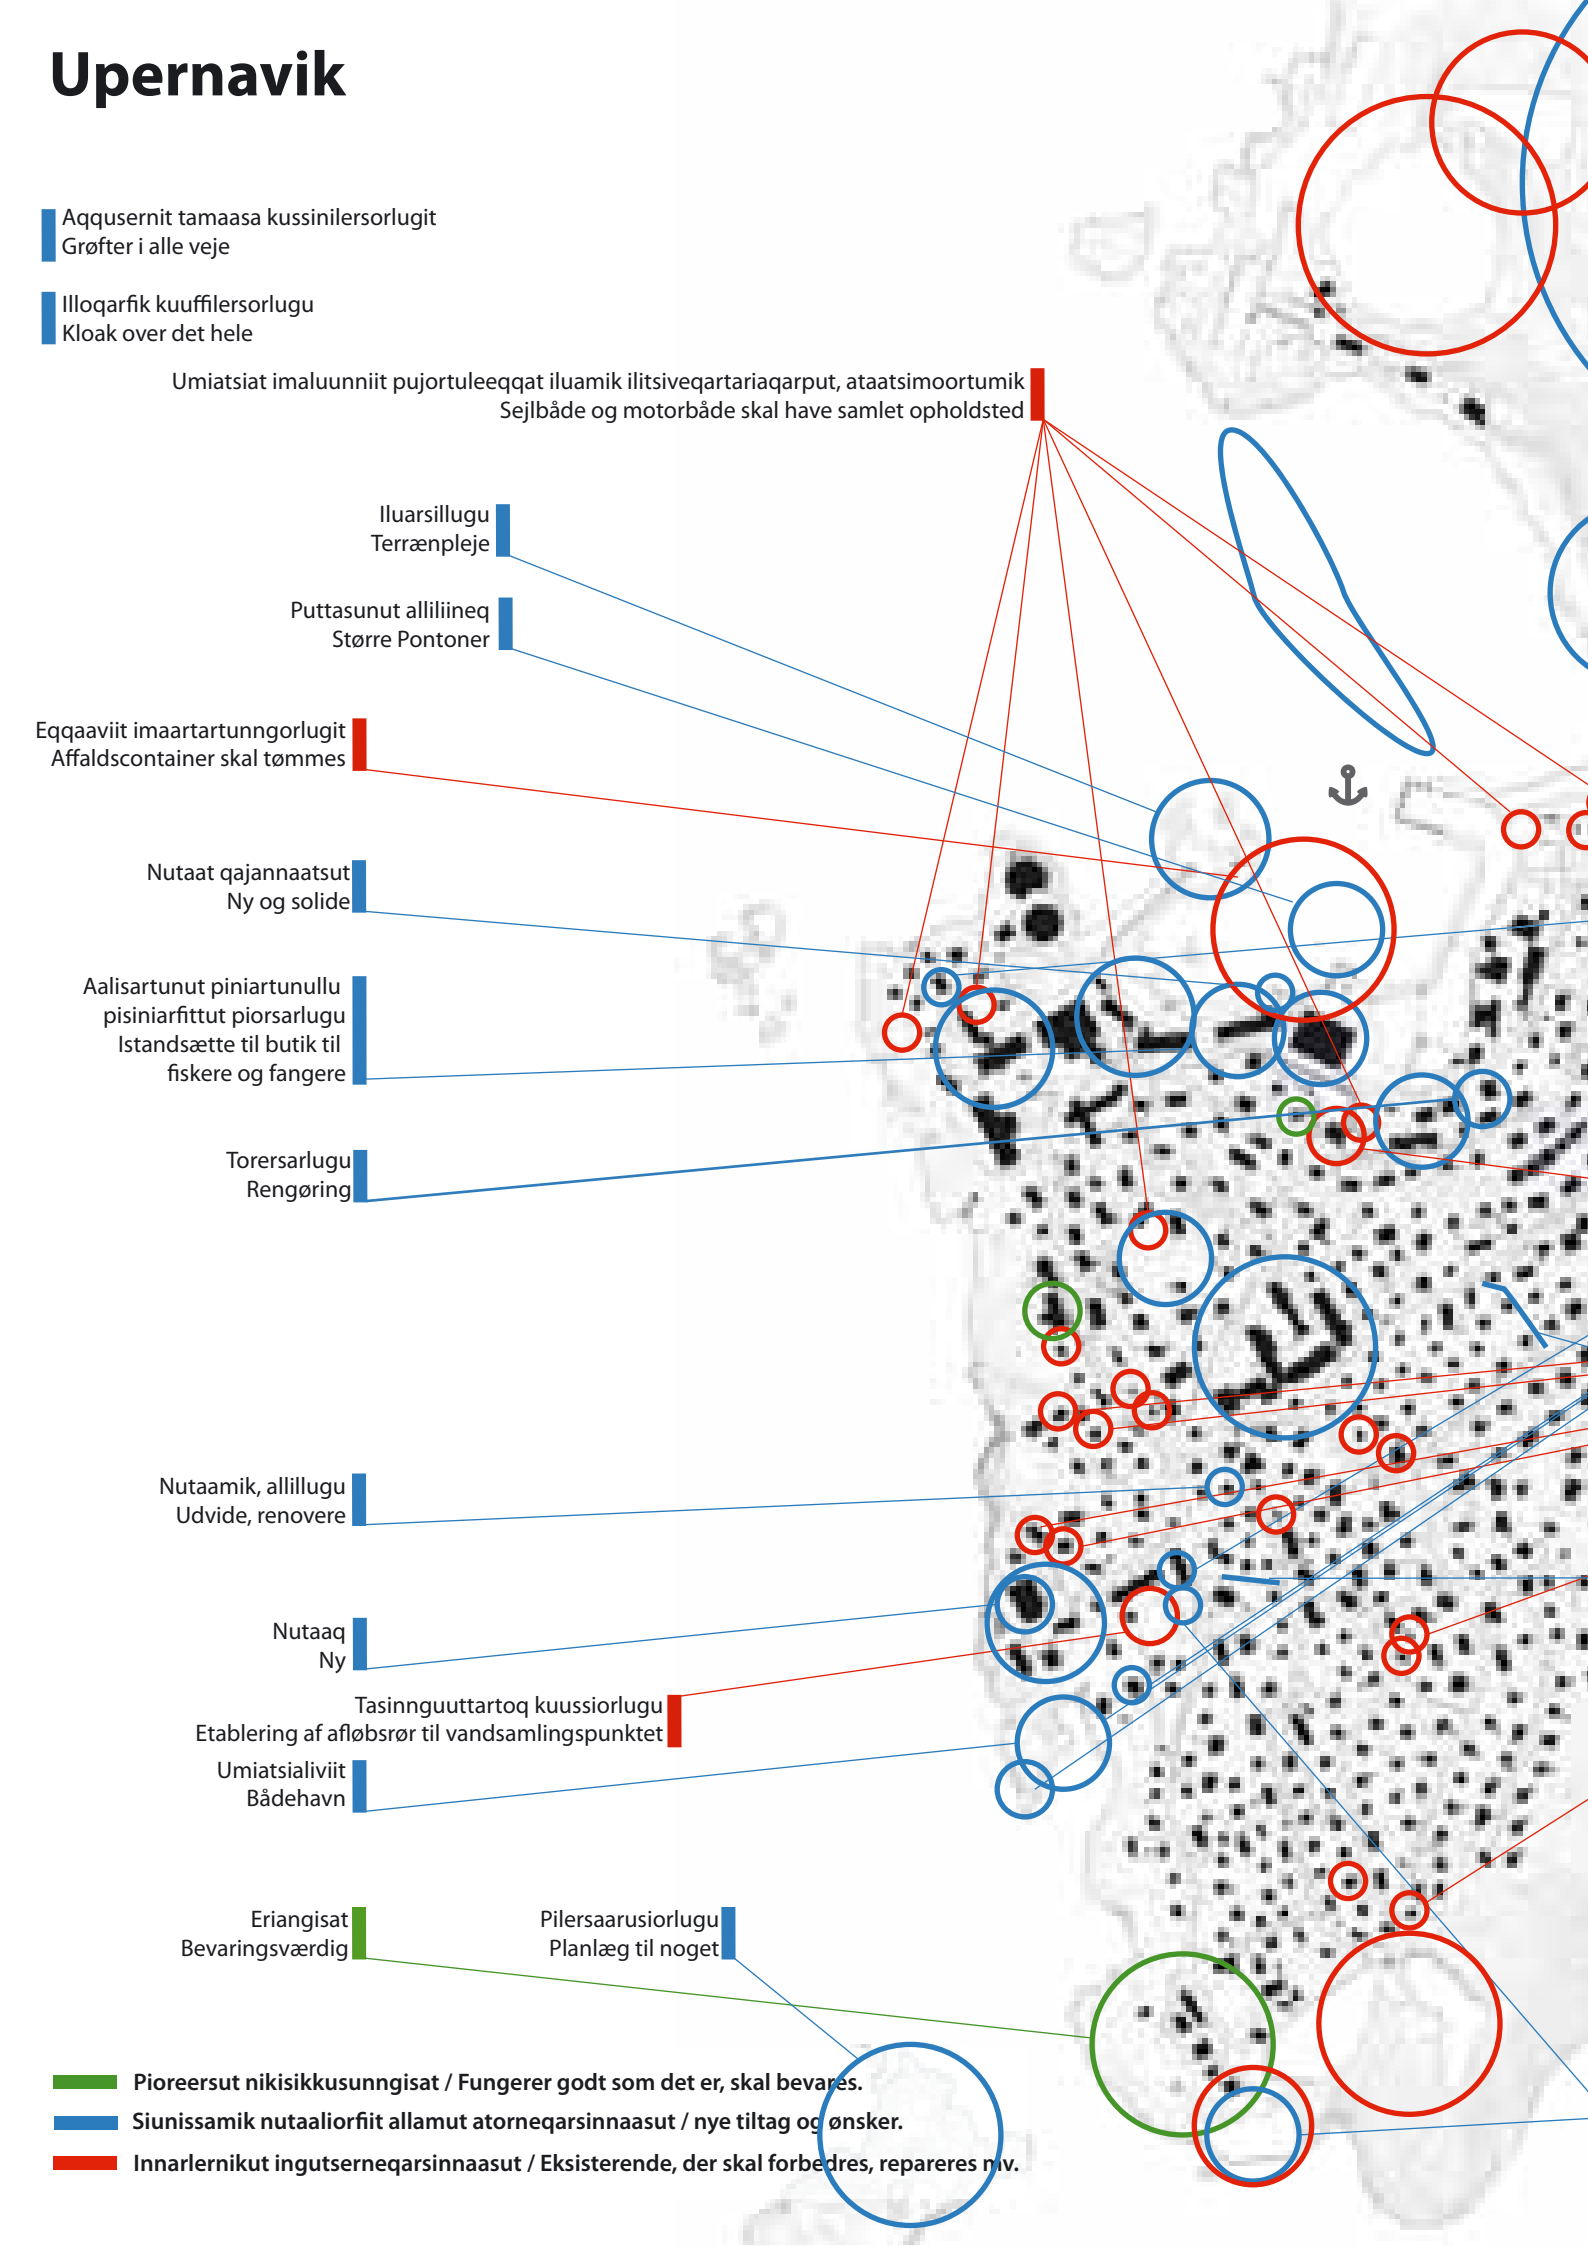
Upernavik

Aqqusernit tamaasa kussinilersorlugit
Grøfter i alle veje

Illoqarfik kuuffilersorlugu
Kloak over det hele

Umiatsiat imaluunniit pujortuleeqqat iluamik ilitsiveqartariaqarput, ataatsimoortumik
Sejlbåde og motorbåde skal have samlet opholdsted

Iluarsillugu
Terrænpleje

Puttasunut alliliineq
Større Pontoner

Eqqaaviit imaartartunngorlugit
Affaldscontainer skal tømmes

Nutaat qajannaatsut
Ny og solide

Aalisartunut piniartunullu pisiniarfittut piorsarlugu
Istandsætte til butik til fiskere og fangere

Torersarlugu
Rengøring

Nutaamik, allillugu
Udvide, renovere

Nutaaq
Ny

Tasinnguuttartoq kuussiorlugu
Etablering af afløbsrør til vandsamlingspunktet

Umiatsialiviit
Bådehavn

Eriangisat
Bevaringsværdig

Pilersaarusiorlugu
Planlæg til noget

Pioreersut nikisikkusunngisat / Fungerer godt som det er, skal bevares.
Siunissamik nutaaliorfiit allamut atorneqarsinnaasut / nye tiltag og ønsker.
Innarlernikut ingutserneqarsinnaasut / Eksisterende, der skal forbedres, repareres mv.